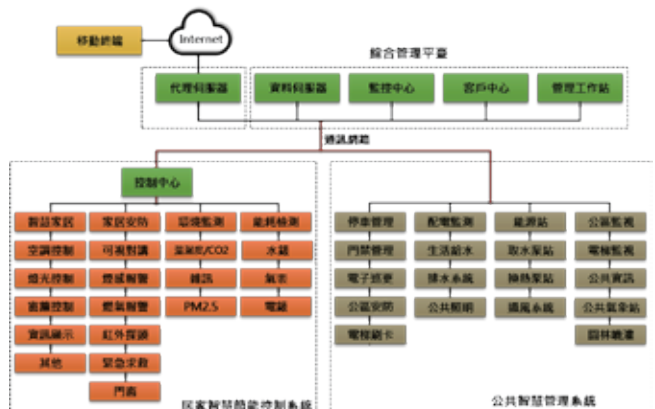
移動終端

Internet

綜合管理平臺

代理伺服器

資料伺服器

監控中心

客戶中心

管理工作站

通訊網路

控制中心

智慧家居

家居安防

環境監測

能耗檢測

空調控制

可視對講

溫濕度/CO2

水錶

燈光控制

煙感報警

噪音

氣表

窗簾控制

燃氣報警

PM2.5

電錶

資訊顯示

紅外探頭

其他

緊急求救

門磁

居家智慧節能控制系統

停車管理

配電監測

能源站

公區監視

門禁管理

生活給水

取水泵站

電梯監視

電子巡更

排水系統

換熱泵站

公共資訊

公區安防

公共照明

通風系統

公共氣象站

電梯刷卡

園林澆灌

公共智慧管理系統